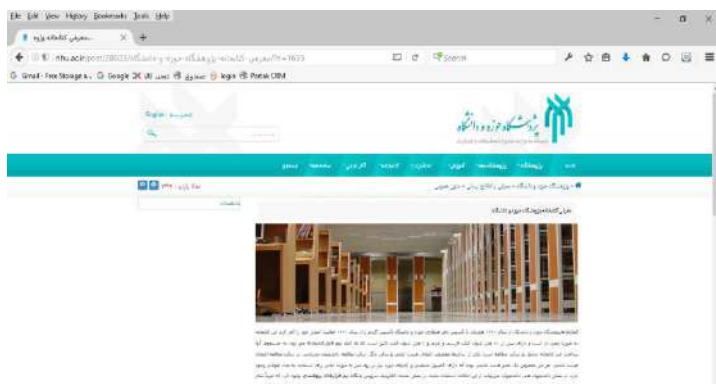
File Edit View History Bookmarks Tools Help
معرفی کتابخانه پژوه... ×
rihu.ac.ir/post/28023/معرفی-کتابخانه-پژوهشگاه-حوزه-و-دانشگاه?id=1633
Search
Gmail - Free Storage a... Google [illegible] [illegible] login Postal CRM

English
پژوهشگاه حوزه و دانشگاه

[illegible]

پژوهشگاه حوزه و دانشگاه › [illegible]

معرفی کتابخانه پژوهشگاه حوزه و دانشگاه

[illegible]